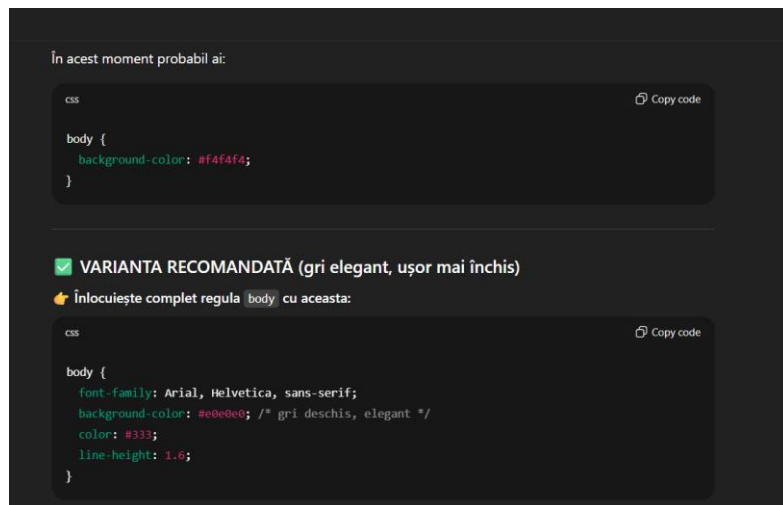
În acest moment probabil ai:

css

Copy code

```
body {
  background-color: #f4f4f4;
}
```

✅ VARIANTA RECOMANDATĂ (gri elegant, ușor mai închis)

👉 Înlocuiește complet regula body cu aceasta:

css

Copy code

```
body {
  font-family: Arial, Helvetica, sans-serif;
  background-color: #e0e0e0; /* gri deschis, elegant */
  color: #333;
  line-height: 1.6;
}
```